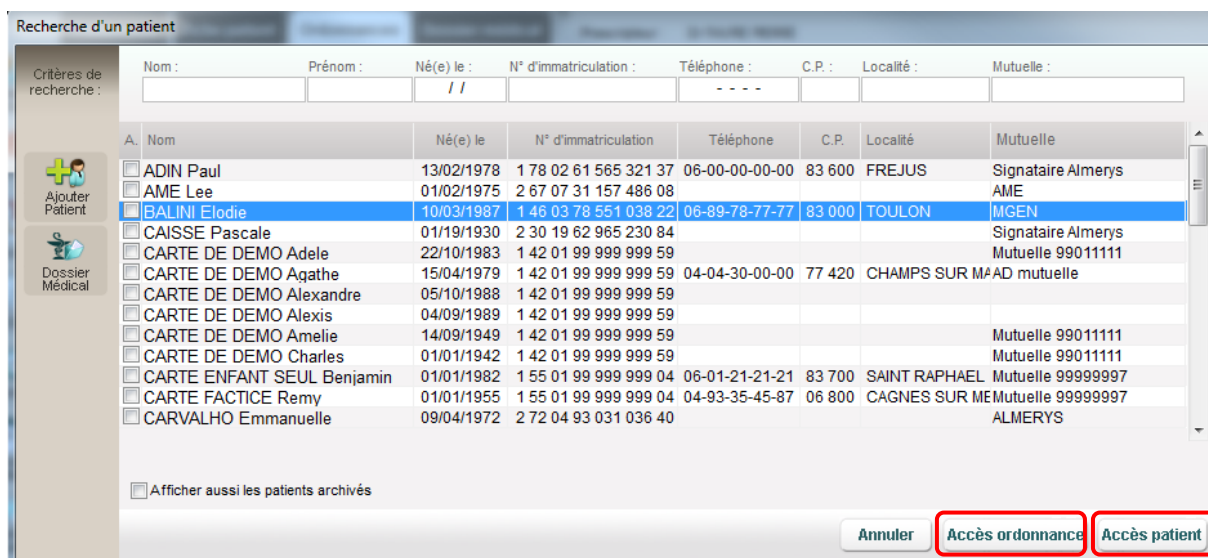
Recherche d'un patient

Critères de recherche :

Nom : Prénom : Né(e) le : N° d'immatriculation : Téléphone : C.P. : Localité : Mutuelle :

/ /

- - - -

Ajouter Patient

Dossier Médical

| A. | Nom | Né(e) le | N° d'immatriculation | Téléphone | C.P. | Localité | Mutuelle |
|---|---|---|---|---|---|---|---|
| | ADIN Paul | 13/02/1978 | 1 78 02 61 565 321 37 | 06-00-00-00-00 | 83 600 | FREJUS | Signataire Almerys |
| | AME Lee | 01/02/1975 | 2 67 07 31 157 486 08 | | | | AME |
| | BALINI Elodie | 10/03/1987 | 1 46 03 78 551 038 22 | 06-89-78-77-77 | 83 000 | TOULON | MGEN |
| | CAISSE Pascale | 01/19/1930 | 2 30 19 62 965 230 84 | | | | Signataire Almerys |
| | CARTE DE DEMO Adele | 22/10/1983 | 1 42 01 99 999 999 59 | | | | Mutuelle 99011111 |
| | CARTE DE DEMO Agathe | 15/04/1979 | 1 42 01 99 999 999 59 | 04-04-30-00-00 | 77 420 | CHAMPS SUR MA | AD mutuelle |
| | CARTE DE DEMO Alexandre | 05/10/1988 | 1 42 01 99 999 999 59 | | | | |
| | CARTE DE DEMO Alexis | 04/09/1989 | 1 42 01 99 999 999 59 | | | | |
| | CARTE DE DEMO Amelie | 14/09/1949 | 1 42 01 99 999 999 59 | | | | Mutuelle 99011111 |
| | CARTE DE DEMO Charles | 01/01/1942 | 1 42 01 99 999 999 59 | | | | Mutuelle 99011111 |
| | CARTE ENFANT SEUL Benjamin | 01/01/1982 | 1 55 01 99 999 999 04 | 06-01-21-21-21 | 83 700 | SAINT RAPHAEL | Mutuelle 99999997 |
| | CARTE FACTICE Remy | 01/01/1955 | 1 55 01 99 999 999 04 | 04-93-35-45-87 | 06 800 | CAGNES SUR ME | Mutuelle 99999997 |
| | CARVALHO Emmanuelle | 09/04/1972 | 2 72 04 93 031 036 40 | | | | ALMERYS |

Afficher aussi les patients archivés

Annuler Accès ordonnance Accès patient